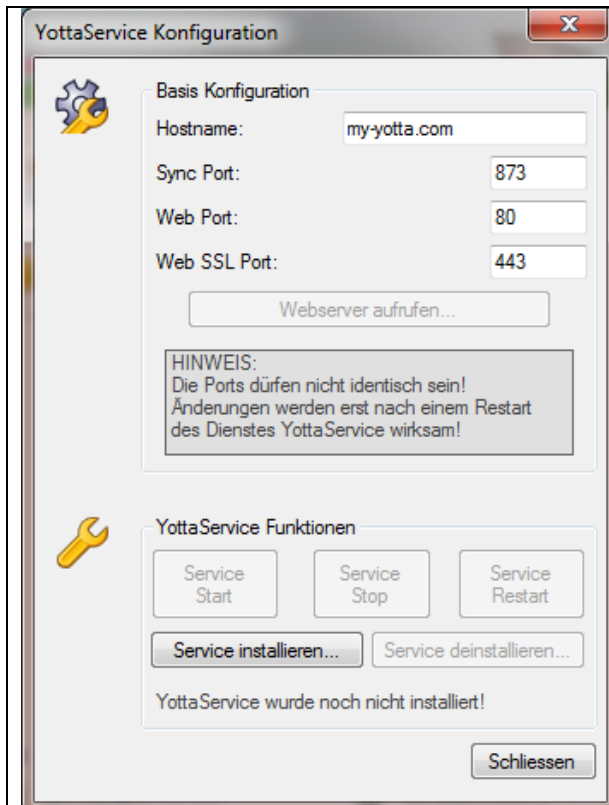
YottaService Konfiguration

X

Basis Konfiguration

Hostname: my-yotta.com

Sync Port: 873

Web Port: 80

Web SSL Port: 443

Webserver aufrufen...

HINWEIS:
Die Ports dürfen nicht identisch sein!
Änderungen werden erst nach einem Restart des Dienstes YottaService wirksam!

YottaService Funktionen

Service Start

Service Stop

Service Restart

Service installieren...

Service deinstallieren...

YottaService wurde noch nicht installiert!

Schliessen